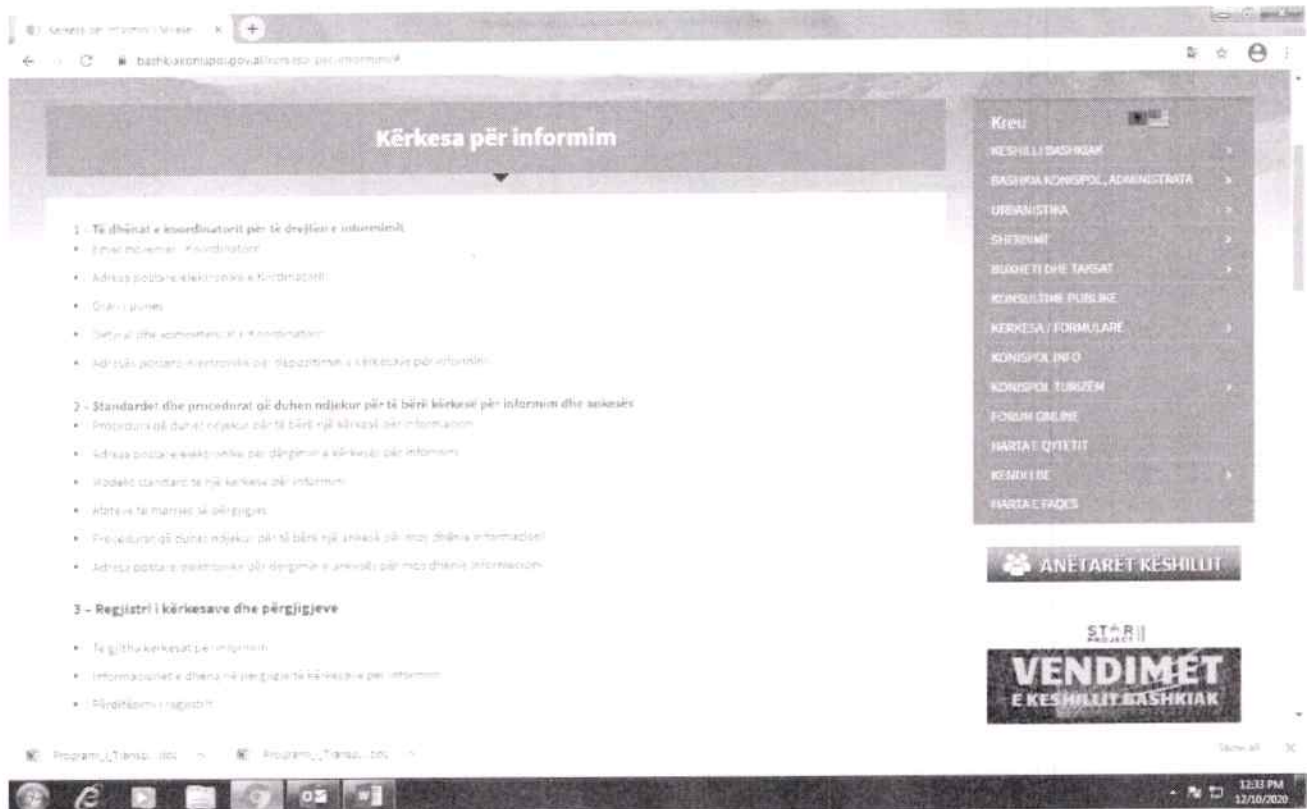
Kërkesa për informim | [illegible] ×

bashkiakonispol.gov.al/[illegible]

Kërkesa për informim

1 - Të dhënat e koordinatorit për të drejtën e informimit
• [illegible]
• Adresa postare elektronike e Koordinatorit
• Orari i punës
• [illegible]
• Adresat postare elektronike për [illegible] kërkesave për informim

2 - Standardet dhe procedurat që duhen ndjekur për të bërë kërkesë për informim dhe ankesës
• Procedura që duhet ndjekur për të bërë një kërkesë për informacion
• Adresa postare elektronike për dërgimin e kërkesës për informim
• Modeli standard të një kërkese për informim
• Afatet e të marrjes së përgjigjes
• Procedurat që duhet ndjekur për të bërë një ankesë për mos dhënie informacioni
• Adresa postare elektronike për dërgimin e ankesës për mos dhënie informacioni

3 – Regjistri i kërkesave dhe përgjigjeve
• Të gjitha kerkesat për informim
• Informacionet e dhëna në përgjigje të kërkesave për informim
• Përditësimi i regjistrit

Kreu
KESHILLI BASHKIAK
BASHKIA KONISPOL, ADMINISTRATA
URBANISTIKA
SHERBIME
BUXHETI DHE TAKSAT
KONSULTIME PUBLIKE
KERKESA / FORMULARE
KONISPOL INFO
KONISPOL TURIZEM
FORUM ONLINE
HARTA E QYTETIT
KENDI I BE
HARTA E FAQES

ANËTARËT KËSHILLIT

STAR II

VENDIMET
E KESHILLIT BASHKIAK

Programi_i_Transp....doc
Programi_i_Transp....doc
Show all

12:33 PM
12/10/2020